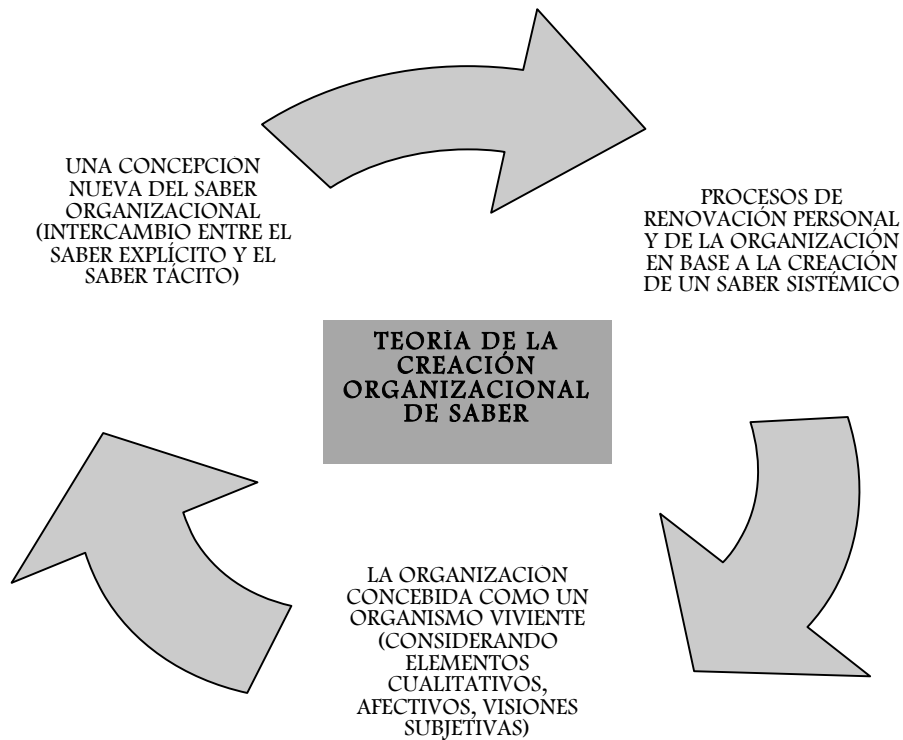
UNA CONCEPCION NUEVA DEL SABER ORGANIZACIONAL (INTERCAMBIO ENTRE EL SABER EXPLÍCITO Y EL SABER TÁCITO)

PROCESOS DE RENOVACIÓN PERSONAL Y DE LA ORGANIZACIÓN EN BASE A LA CREACIÓN DE UN SABER SISTÉMICO

TEORIA DE LA CREACIÓN ORGANIZACIONAL DE SABER

LA ORGANIZACION CONCEBIDA COMO UN ORGANISMO VIVIENTE (CONSIDERANDO ELEMENTOS CUALITATIVOS, AFECTIVOS, VISIONES SUBJETIVAS)